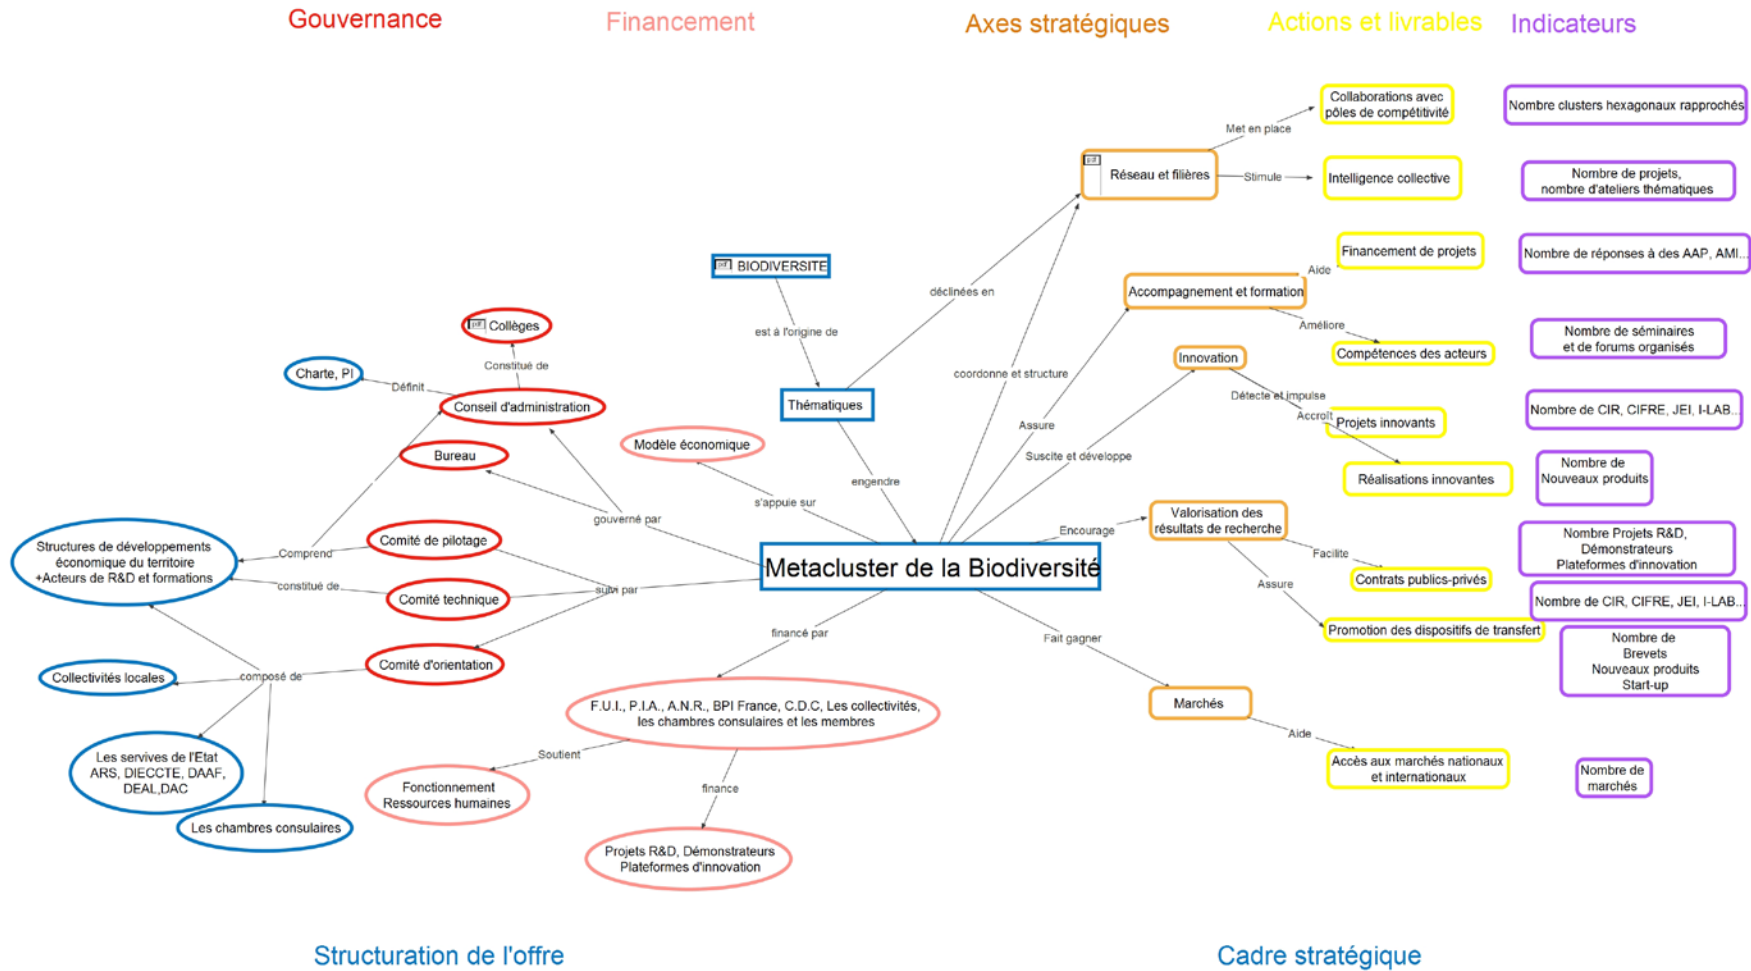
Gouvernance

Financement

Axes stratégiques

Actions et livrables

Indicateurs

Collaborations avec pôles de compétitivité

Nombre clusters hexagonaux rapprochés

Met en place

Réseau et filières

Stimule

Intelligence collective

Nombre de projets, nombre d'ateliers thématiques

Financement de projets

Nombre de réponses à des AAP, AMI...

Aide

BIODIVERSITE

déclinées en

Accompagnement et formation

Améliore

Compétences des acteurs

Nombre de séminaires et de forums organisés

Collèges

est à l'origine de

Innovation

Constitué de

coordonne et structure

Détecte et impulse

Charte, PI

Définit

Conseil d'administration

Thématiques

Accroît

Projets innovants

Nombre de CIR, CIFRE, JEI, I-LAB...

Assure

Modèle économique

Bureau

Suscite et développe

Réalisations innovantes

Nombre de Nouveaux produits

engendre

gouverné par

s'appuie sur

Valorisation des résultats de recherche

Encourage

Nombre Projets R&D, Démonstrateurs Plateformes d'innovation

Structures de développements économique du territoire +Acteurs de R&D et formations

Comité de pilotage

Comprend

Metacluster de la Biodiversité

Facilite

Contrats publics-privés

constitué de

Comité technique

suivi par

Nombre de CIR, CIFRE, JEI, I-LAB...

Assure

Promotion des dispositifs de transfert

financé par

Fait gagner

Nombre de Brevets Nouveaux produits Start-up

Comité d'orientation

Collectivités locales

composé de

Marchés

F.U.I., P.I.A., A.N.R., BPI France, C.D.C, Les collectivités, les chambres consulaires et les membres

Aide

Accès aux marchés nationaux et internationaux

Nombre de marchés

Les servives de l'Etat ARS, DIECCTE, DAAF, DEAL,DAC

Soutient

Fonctionnement Ressources humaines

finance

Les chambres consulaires

Projets R&D, Démonstrateurs Plateformes d'innovation

Structuration de l'offre

Cadre stratégique